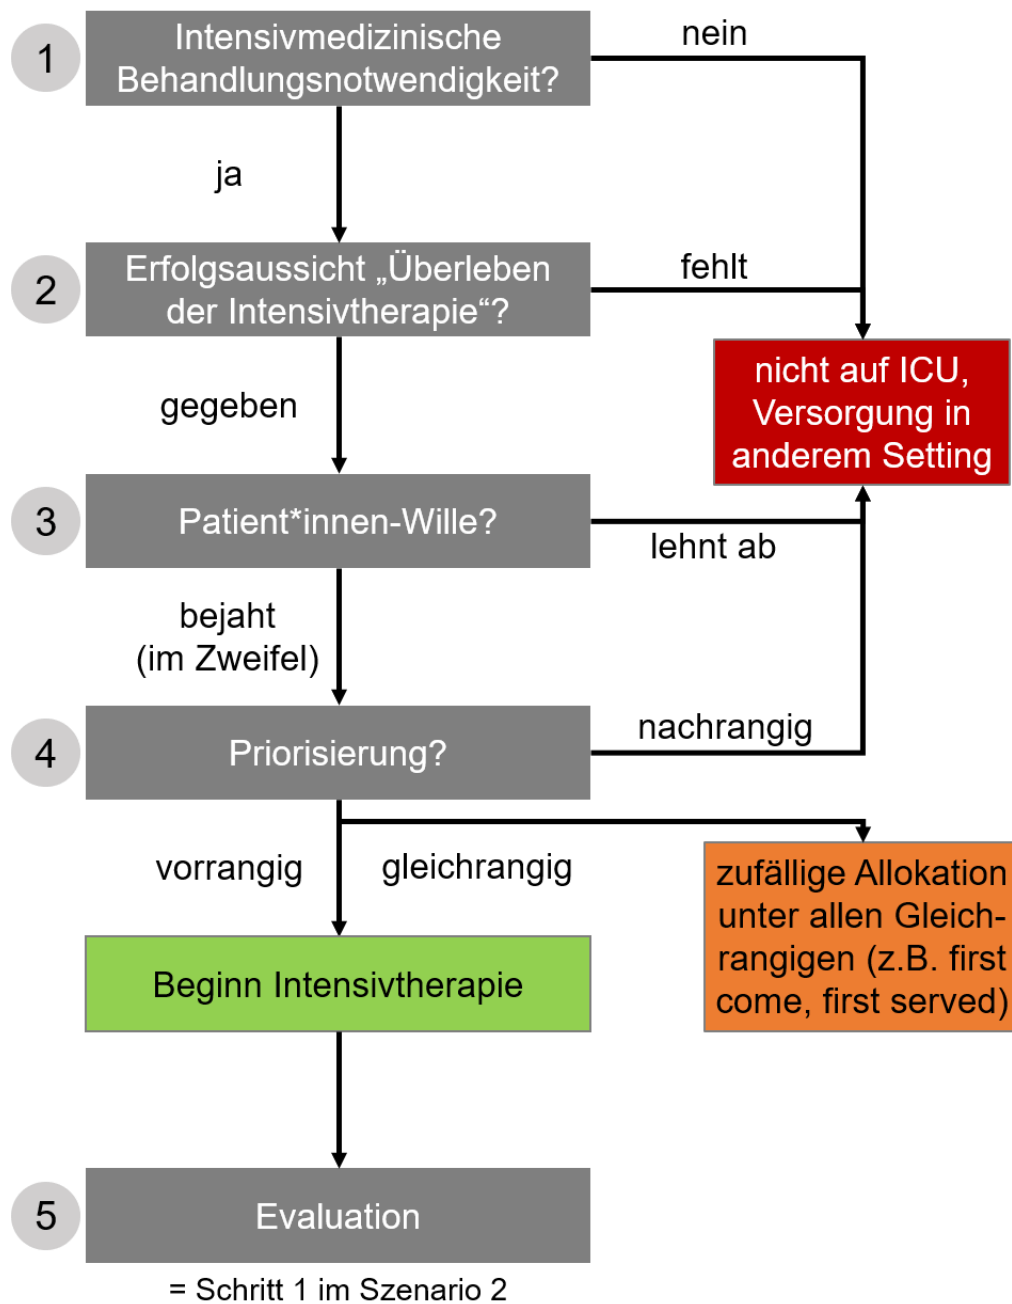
1 Intensivmedizinische Behandlungsnotwendigkeit?

nein

ja

2 Erfolgsaussicht „Überleben der Intensivtherapie“?

fehlt

nicht auf ICU, Versorgung in anderem Setting

gegeben

3 Patient*innen-Wille?

lehnt ab

bejaht (im Zweifel)

4 Priorisierung?

nachrangig

vorrangig

gleichrangig

zufällige Allokation unter allen Gleichrangigen (z.B. first come, first served)

Beginn Intensivtherapie

5 Evaluation

= Schritt 1 im Szenario 2